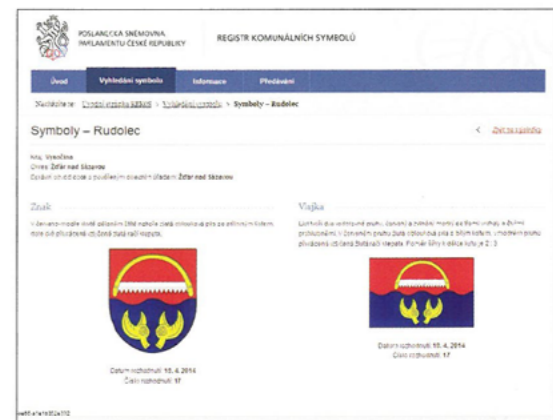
POSLANECKÁ SNĚMOVNA PARLAMENTU ČESKÉ REPUBLIKY

REGISTR KOMUNÁLNÍCH SYMBOLŮ

Úvod | Vyhledání symbolu | Informace | Předávání

Nacházíte se: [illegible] > Vyhledání symbolu > Symboly – Rudolec

Symboly – Rudolec

< Zpět na výsledky

Kraj: Vysočina
Okres: Žďár nad Sázavou
Obecní úřad obce s rozšířenou působností: Žďár nad Sázavou

Znak

V červeno-modře vlnitě děleném štítě nahoře zlatá rolovací pila se stříbrným listem, dole dvě přivrácené zlaté ruční kladiva.

Datum rozhodnutí: 10. 4. 2014
Číslo rozhodnutí: 17

Vlajka

List tvoří dva vodorovné pruhy, červený a modrý, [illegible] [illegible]. V červeném pruhu žlutá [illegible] pila s bílým listem, v modrém pruhu přivrácená žlutá ruční kladiva. Poměr šířky k délce listu je 2 : 3

Datum rozhodnutí: 10. 4. 2014
Číslo rozhodnutí: 17

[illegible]